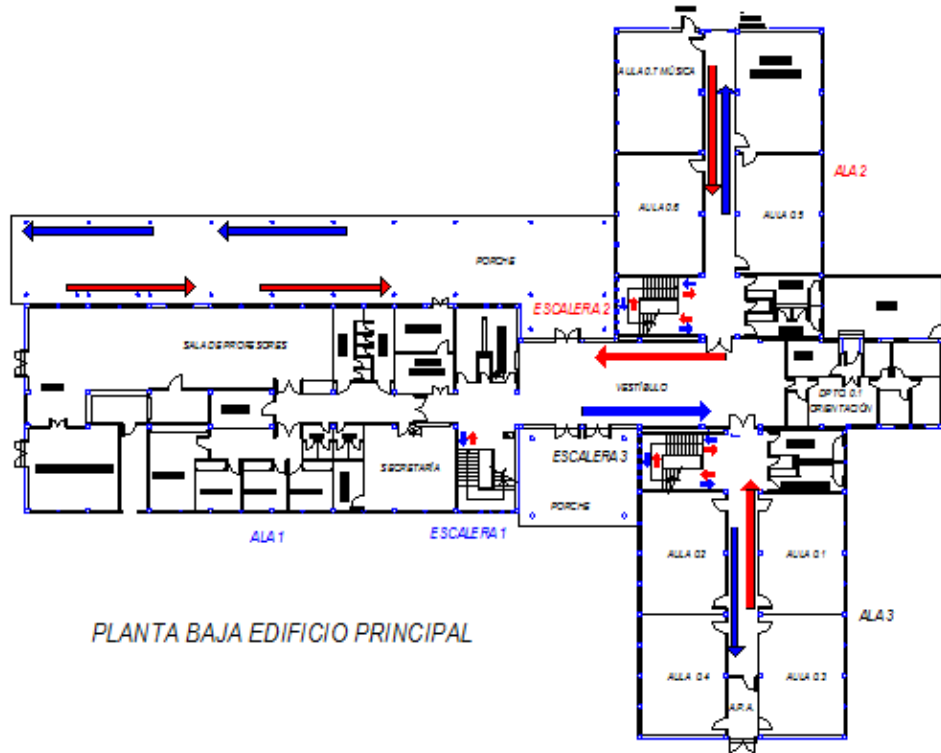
AULA 0.7 MÚSICA

ALA 2

AULA 0.6

AULA 0.5

PORCHE

ESCALERA 2

SALA DE PROFESORES

VESTÍBULO

DPTO. 0.1 ORIENTACIÓN

SECRETARÍA

ESCALERA 3

PORCHE

ALA 1

ESCALERA 1

AULA 0.2

AULA 0.1

PLANTA BAJA EDIFICIO PRINCIPAL

ALA 3

AULA 0.4

AULA 0.3

A.P.A.